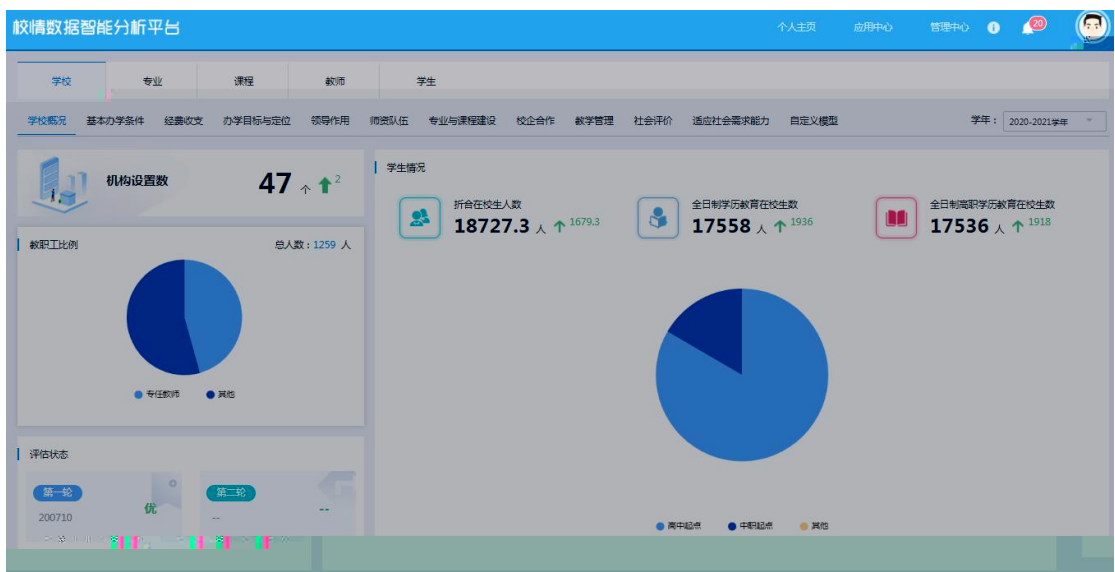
校情数据智能分析平台

个人主页 应用中心 管理中心 20

学校 专业 课程 教师 学生

学校概况 基本办学条件 经费收支 办学目标与定位 领导作用 师资队伍 专业与课程建设 校企合作 教学管理 社会评价 适应社会需求能力 自定义模型

学年： 2020-2021学年

机构设置数 47 个 2

教职工比例 总人数：1259 人

专任教师 其他

评估状态

第一轮 200710 优

第二轮 -- --

学生情况

折合在校生人数 18727.3 人 1679.3

全日制学历教育在校生数 17558 人 1936

全日制高职学历教育在校生数 17536 人 1918

高中起点 中职起点 其他